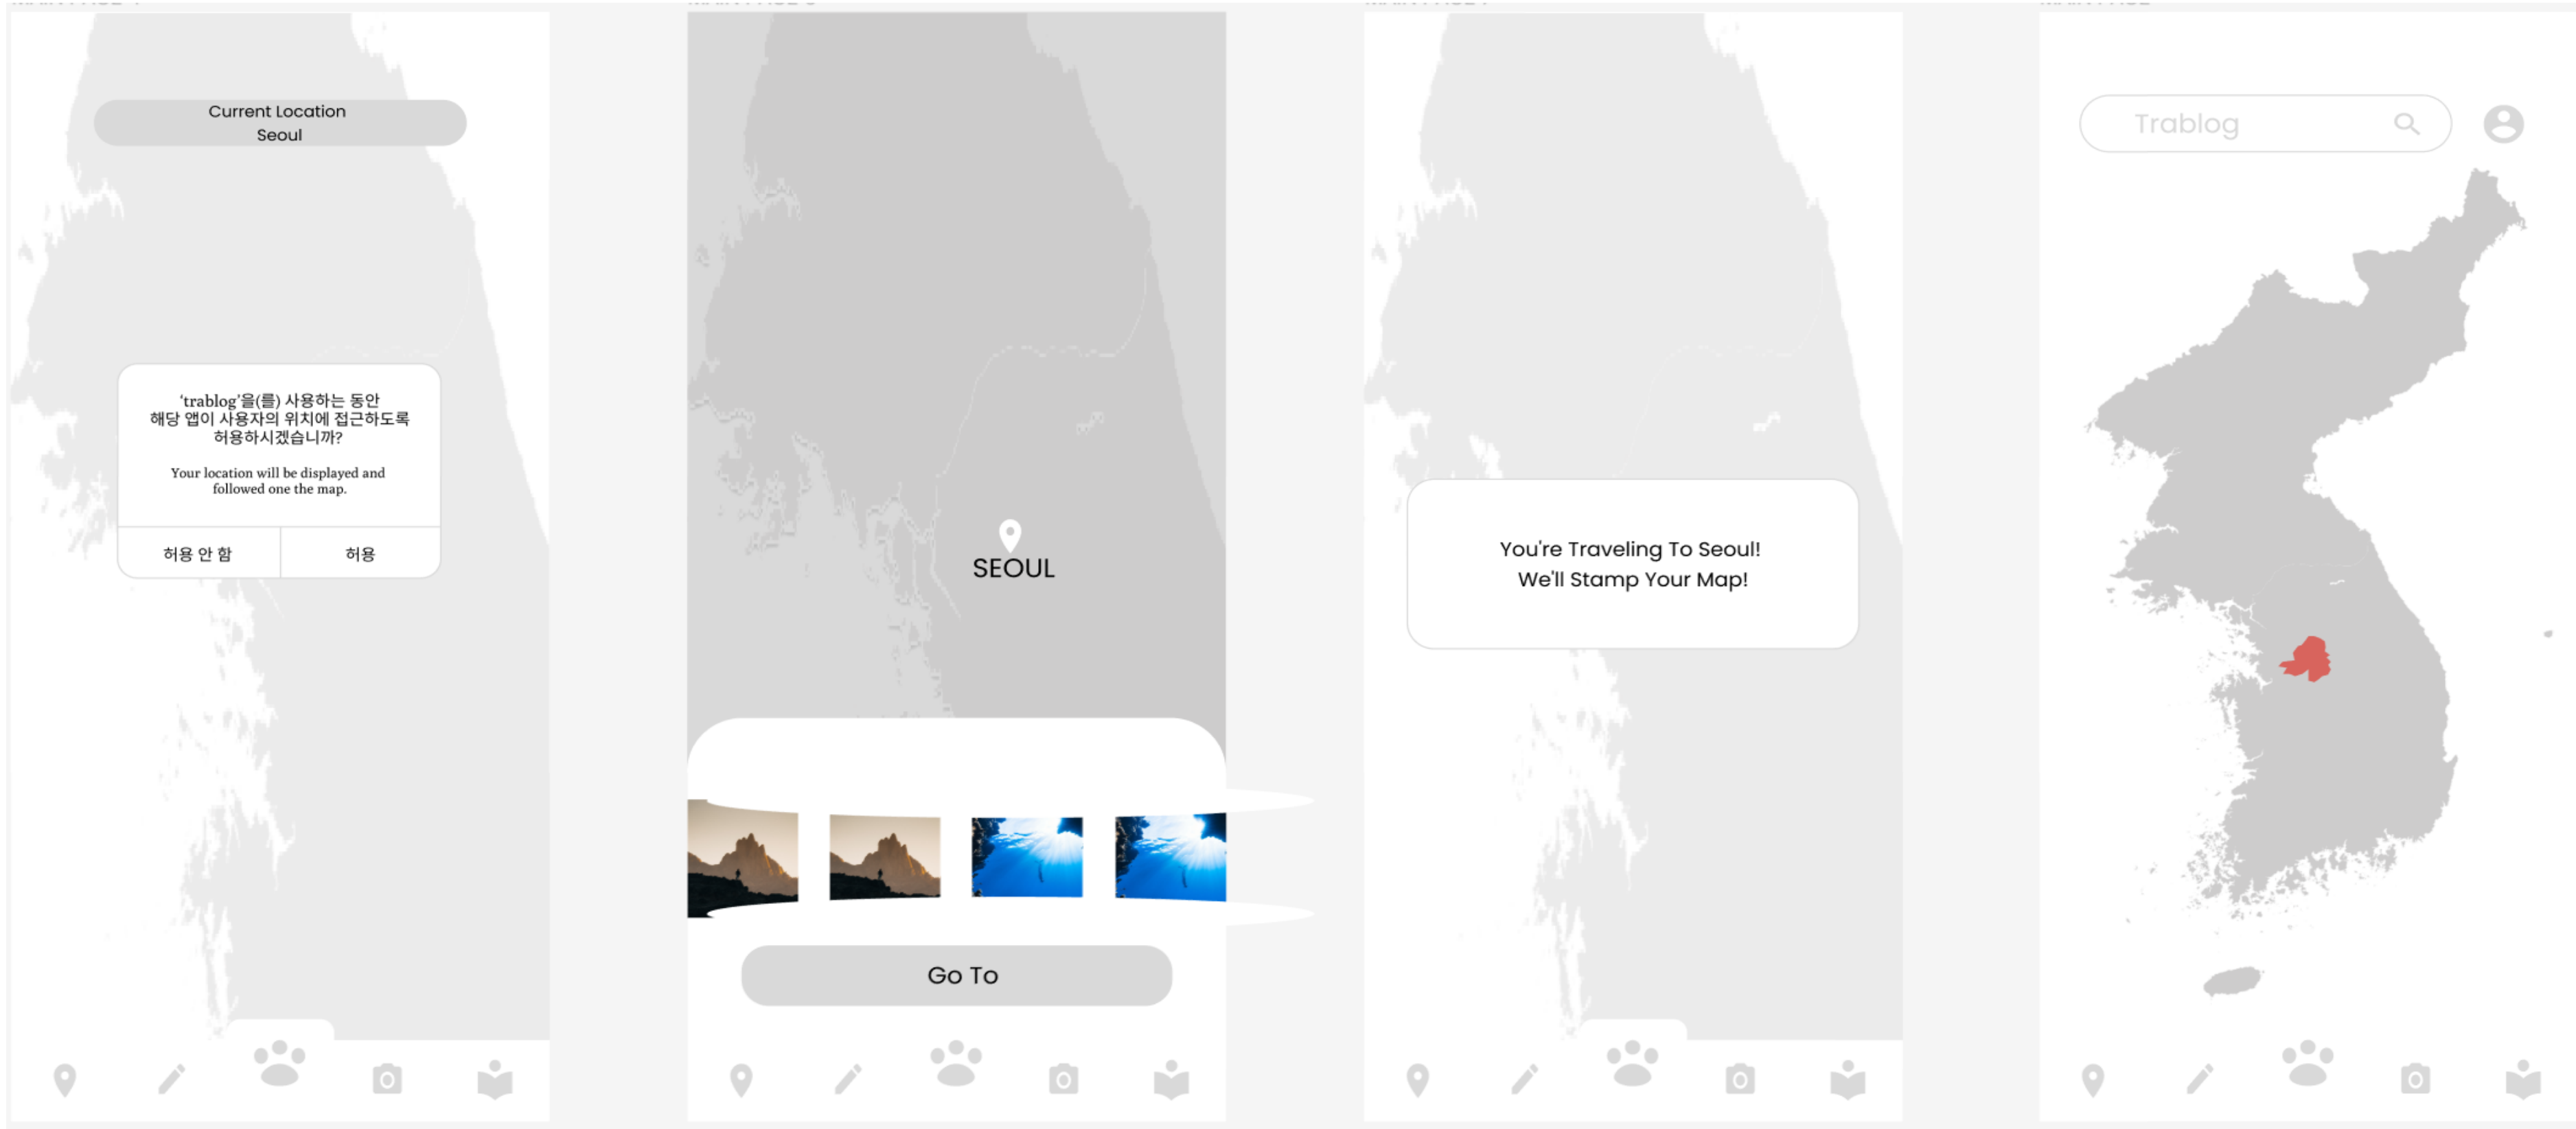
Current Location
Seoul

'trablog'을(를) 사용하는 동안 해당 앱이 사용자의 위치에 접근하도록 허용하시겠습니까?

Your location will be displayed and followed one the map.

허용 안 함

허용

SEOUL

Go To

You're Traveling To Seoul!
We'll Stamp Your Map!

Trablog